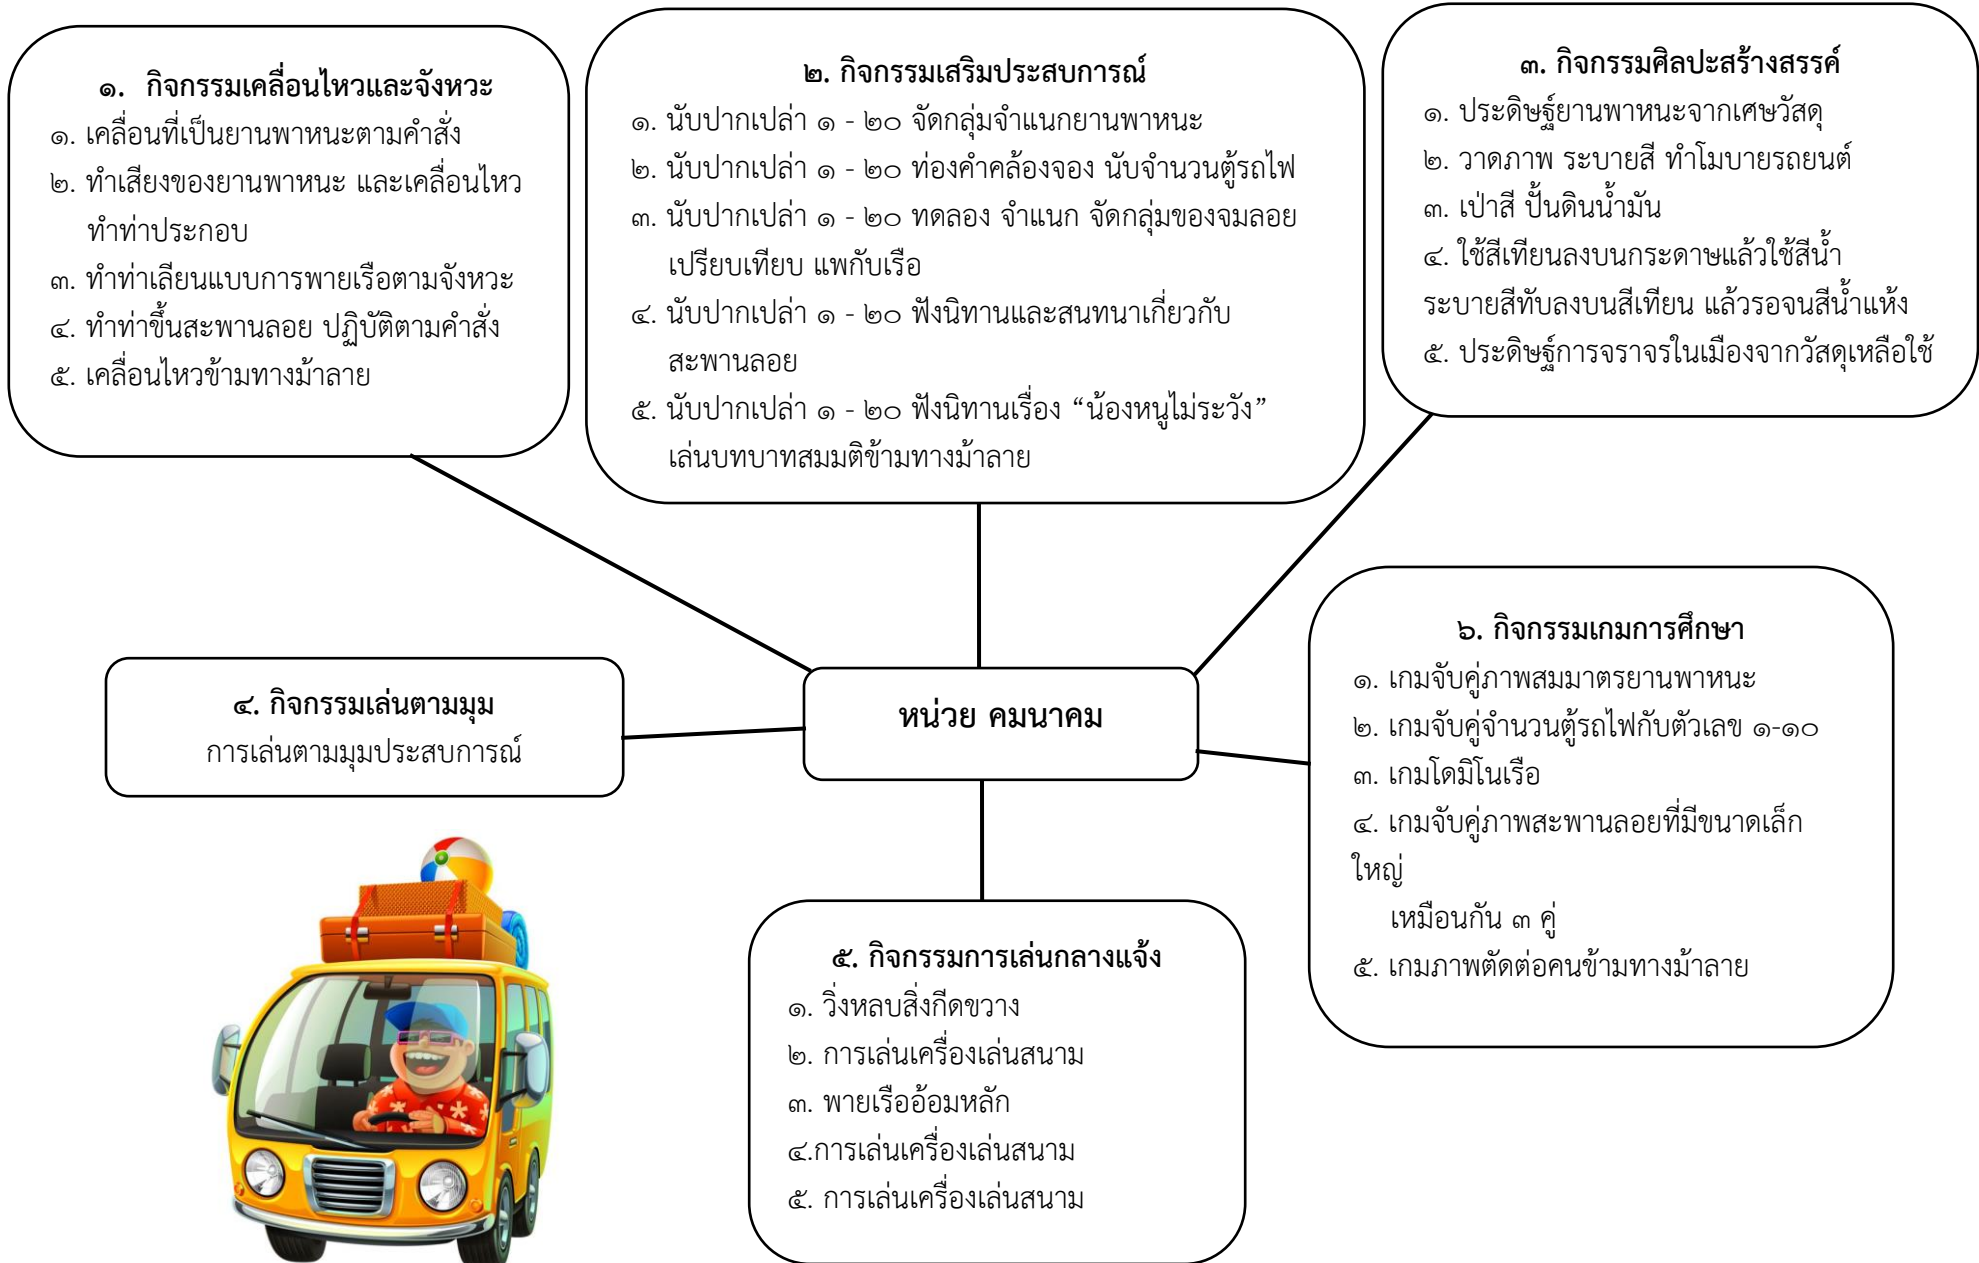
๑. กิจกรรมเคลื่อนไหวและจังหวะ
๑. เคลื่อนที่เป็นยานพาหนะตามคำสั่ง
๒. ทำเสียงของยานพาหนะ และเคลื่อนไหว ทำท่าประกอบ
๓. ทำท่าเลียนแบบการพายเรือตามจังหวะ
๔. ทำท่าขึ้นสะพานลอย ปฏิบัติตามคำสั่ง
๕. เคลื่อนไหวข้ามทางม้าลาย

๒. กิจกรรมเสริมประสบการณ์
๑. นับปากเปล่า ๑ - ๒๐ จัดกลุ่มจำแนกยานพาหนะ
๒. นับปากเปล่า ๑ - ๒๐ ท่องคำคล้องจอง นับจำนวนตู้รถไฟ
๓. นับปากเปล่า ๑ - ๒๐ ทดลอง จำแนก จัดกลุ่มของจมลอย เปรียบเทียบ แพกับเรือ
๔. นับปากเปล่า ๑ - ๒๐ ฟังนิทานและสนทนาเกี่ยวกับ สะพานลอย
๕. นับปากเปล่า ๑ - ๒๐ ฟังนิทานเรื่อง “น้องหนูไม่ระวัง” เล่นบทบาทสมมติข้ามทางม้าลาย

๓. กิจกรรมศิลปะสร้างสรรค์
๑. ประดิษฐ์ยานพาหนะจากเศษวัสดุ
๒. วาดภาพ ระบายสี ทำโมบายรถยนต์
๓. เป่าสี ปั้นดินน้ำมัน
๔. ใช้สีเทียนลงบนกระดาษแล้วใช้สีน้ำ ระบายสีทับลงบนสีเทียน แล้วรอจนสีน้ำแห้ง
๕. ประดิษฐ์การจราจรในเมืองจากวัสดุเหลือใช้

๔. กิจกรรมเล่นตามมุม
การเล่นตามมุมประสบการณ์

หน่วย คมนาคม

๖. กิจกรรมเกมการศึกษา
๑. เกมจับคู่ภาพสมมาตรยานพาหนะ
๒. เกมจับคู่จำนวนตู้รถไฟกับตัวเลข ๑-๑๐
๓. เกมโดมิโนเรือ
๔. เกมจับคู่ภาพสะพานลอยที่มีขนาดเล็กใหญ่
เหมือนกัน ๓ คู่
๕. เกมภาพตัดต่อคนข้ามทางม้าลาย

๕. กิจกรรมการเล่นกลางแจ้ง
๑. วิ่งหลบสิ่งกีดขวาง
๒. การเล่นเครื่องเล่นสนาม
๓. พายเรืออ้อมหลัก
๔.การเล่นเครื่องเล่นสนาม
๕. การเล่นเครื่องเล่นสนาม